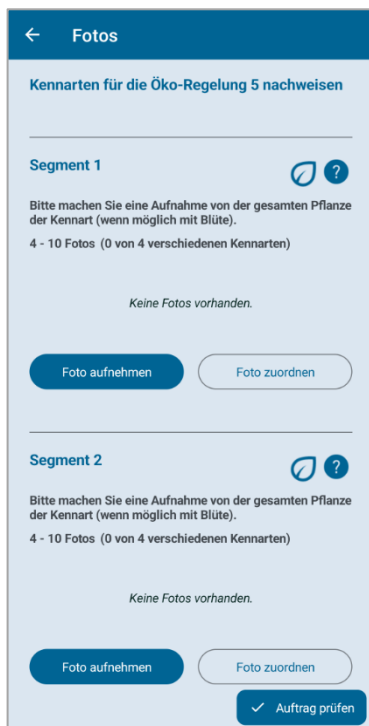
Fotos

Kennarten für die Öko-Regelung 5 nachweisen

Segment 1

?

Bitte machen Sie eine Aufnahme von der gesamten Pflanze der Kennart (wenn möglich mit Blüte).

4 - 10 Fotos (0 von 4 verschiedenen Kennarten)

Keine Fotos vorhanden.

Foto aufnehmen

Foto zuordnen

Segment 2

?

Bitte machen Sie eine Aufnahme von der gesamten Pflanze der Kennart (wenn möglich mit Blüte).

4 - 10 Fotos (0 von 4 verschiedenen Kennarten)

Keine Fotos vorhanden.

Foto aufnehmen

Foto zuordnen

Auftrag prüfen